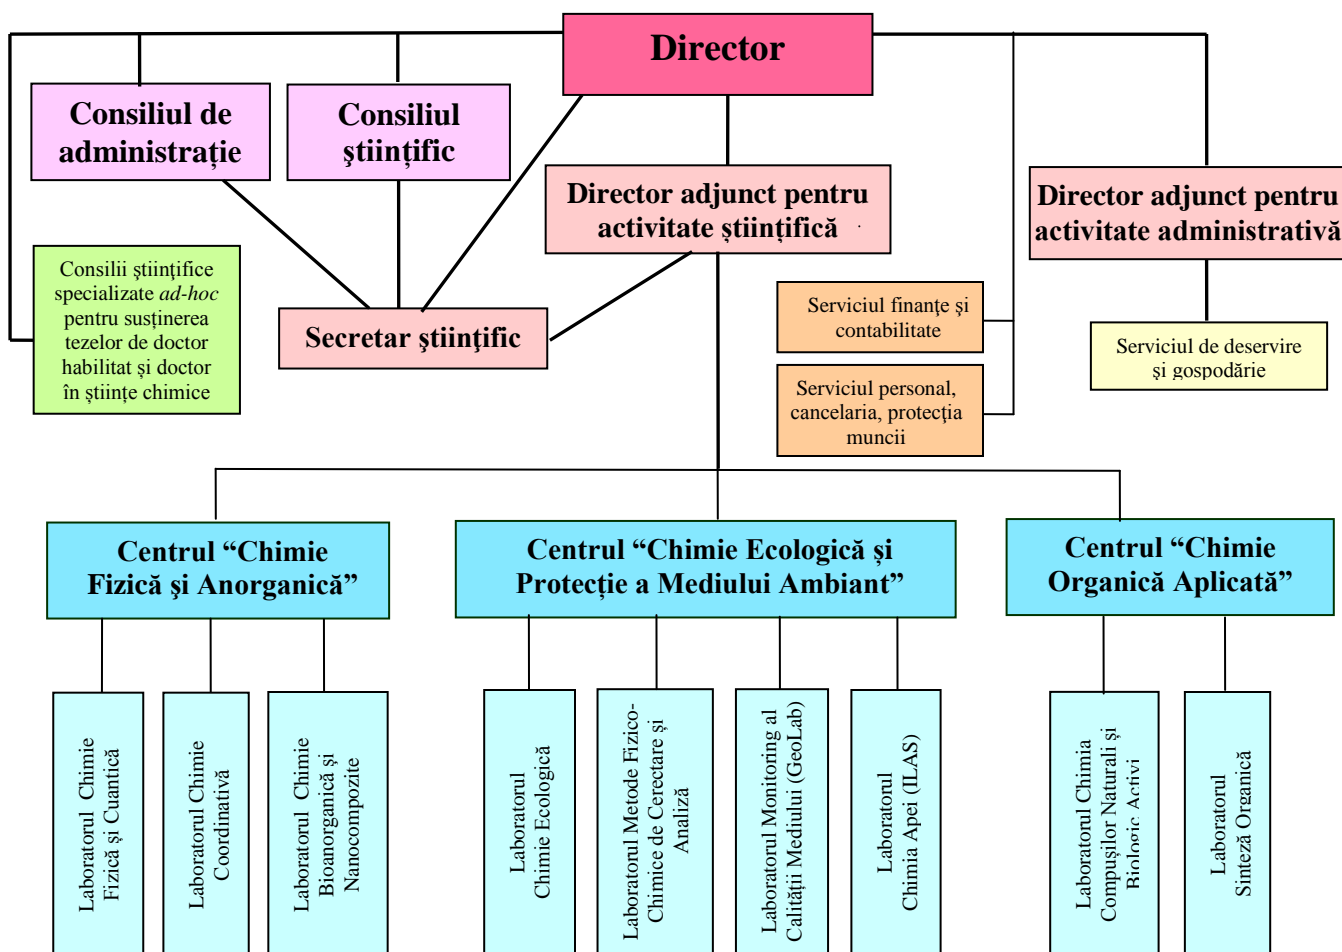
Director

Consiliul de administrație

Consiliul științific

Director adjunct pentru activitate științifică

Director adjunct pentru activitate administrativă

Consilii științifice specializate *ad-hoc* pentru susținerea tezelor de doctor habilitat și doctor în științe chimice

Secretar științific

Serviciul finanțe și contabilitate

Serviciul personal, cancelaria, protecția muncii

Serviciul de deservire și gospodărie

Centrul "Chimie Fizică și Anorganică"

Centrul "Chimie Ecologică și Protecție a Mediului Ambiant"

Centrul "Chimie Organică Aplicată"

Laboratorul Chimie Fizică și Cuantică

Laboratorul Chimie Coordinativă

Laboratorul Chimie Bioanorganică și Nanocompozite

Laboratorul Chimie Ecologică

Laboratorul Metode Fizico-Chimice de Cercetare și Analiză

Laboratorul Monitoring al Calității Mediului (GeoLab)

Laboratorul Chimia Apei (ILAS)

Laboratorul Chimia Compușilor Naturali și Biologic Activi

Laboratorul Sinteză Organică